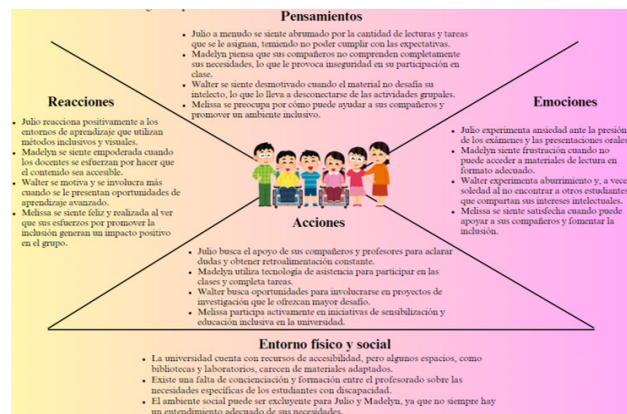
Pensamientos

- Julio a menudo se siente abrumado por la cantidad de lecturas y tareas que se le asignan, temiendo no poder cumplir con las expectativas.
- Madelyn piensa que sus compañeros no comprenden completamente sus necesidades, lo que le provoca inseguridad en su participación en clase.
- Walter se siente desmotivado cuando el material no desafía su intelecto, lo que lo lleva a desconectarse de las actividades grupales.
- Melissa se preocupa por cómo puede ayudar a sus compañeros y promover un ambiente inclusivo.

Reacciones

- Julio reacciona positivamente a los entornos de aprendizaje que utilizan métodos inclusivos y visuales.
- Madelyn se siente empoderada cuando los docentes se esfuerzan por hacer que el contenido sea accesible.
- Walter se motiva y se involucra más cuando se le presentan oportunidades de aprendizaje avanzado.
- Melissa se siente feliz y realizada al ver que sus esfuerzos por promover la inclusión generan un impacto positivo en el grupo.

Emociones

- Julio experimenta ansiedad ante la presión de los exámenes y las presentaciones orales
- Madelyn siente frustración cuando no puede acceder a materiales de lectura en formato adecuado.
- Walter experimenta aburrimiento y, a veces soledad al no encontrar a otros estudiantes que compartan sus intereses intelectuales.
- Melissa se siente satisfecha cuando puede apoyar a sus compañeros y fomentar la inclusión.

Acciones

- Julio busca el apoyo de sus compañeros y profesores para aclarar dudas y obtener retroalimentación constante.
- Madelyn utiliza tecnología de asistencia para participar en las clases y completar tareas.
- Walter busca oportunidades para involucrarse en proyectos de investigación que le ofrezcan mayor desafío.
- Melissa participa activamente en iniciativas de sensibilización y educación inclusiva en la universidad.

Entorno físico y social

- La universidad cuenta con recursos de accesibilidad, pero algunos espacios, como bibliotecas y laboratorios, carecen de materiales adaptados.
- Existe una falta de concienciación y formación entre el profesorado sobre las necesidades específicas de los estudiantes con discapacidad.
- El ambiente social puede ser excluyente para Julio y Madelyn, ya que no siempre hay un entendimiento adecuado de sus necesidades.